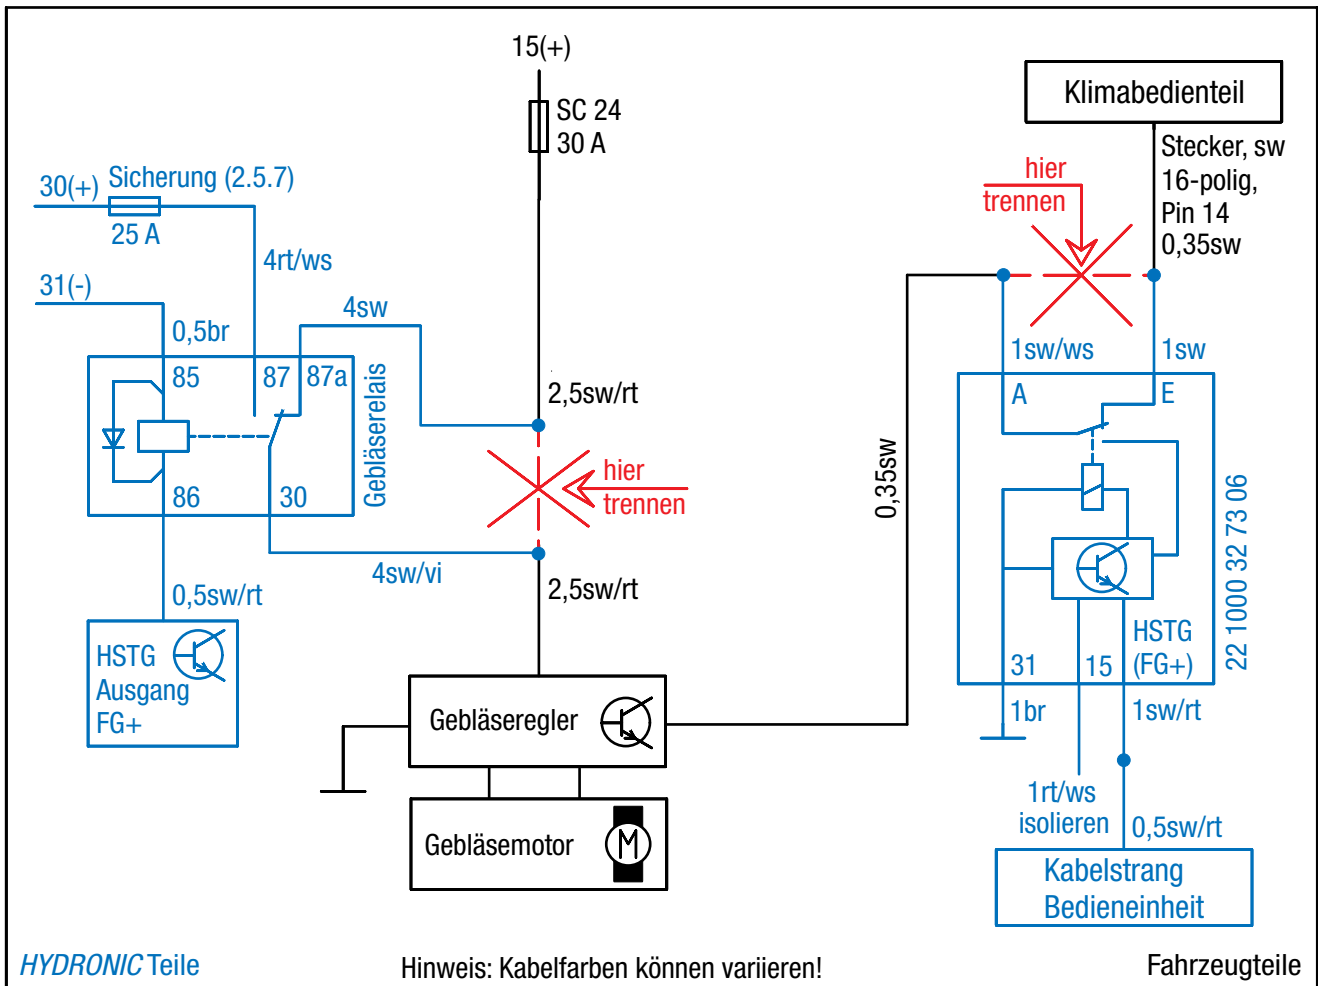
15(+)
SC 24
30 A

Klimabedienteil
Stecker, sw
16-polig,
Pin 14
0,35sw

hier
trennen

30(+) Sicherung (2.5.7)
25 A
4rt/ws
31(-)
0,5br
4sw
85
87
87a
Gebläserelais
86
30
2,5sw/rt
hier
trennen
4sw/vi
2,5sw/rt
0,5sw/rt
HSTG
Ausgang
FG+

0,35sw
1sw/ws
1sw
A
E
22 1000 32 73 06
HSTG
(FG+)
31
15
1br
1sw/rt
1rt/ws
isolieren
0,5sw/rt

Gebläseregler
Gebläsemotor
M
Kabelstrang
Bedieneinheit

HYDRONIC Teile
Hinweis: Kabelfarben können variieren!
Fahrzeugteile